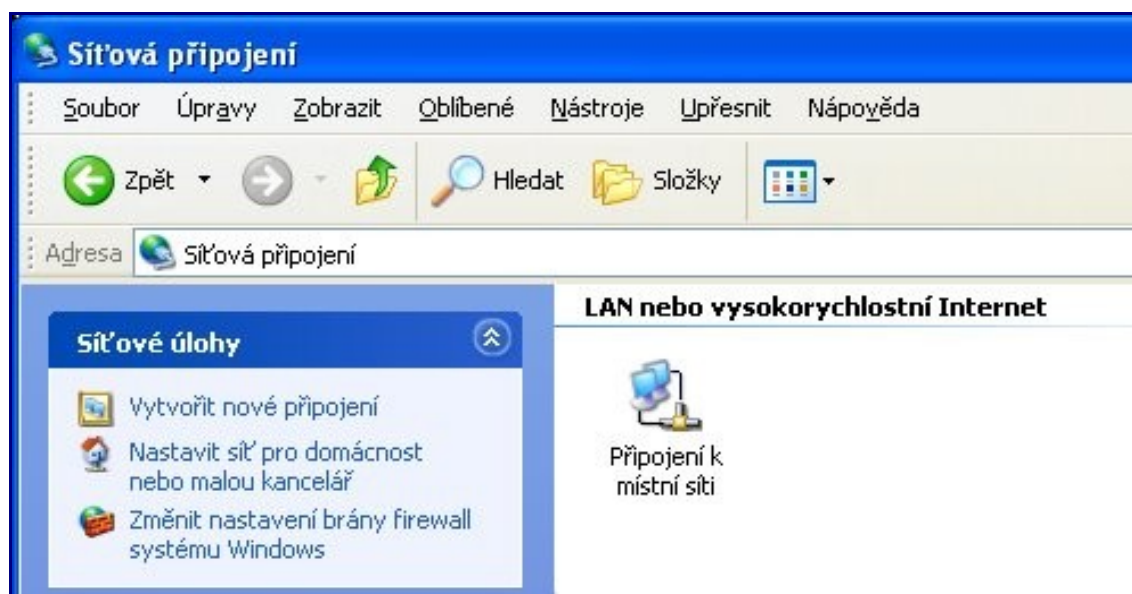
Síťová připojení

Soubor Úpravy Zobrazit Oblíbené Nástroje Upřesnit Nápověda

Zpět Hledat Složky

Adresa Síťová připojení

Síťové úlohy

Vytvořit nové připojení

Nastavit síť pro domácnost nebo malou kancelář

Změnit nastavení brány firewall systému Windows

LAN nebo vysokorychlostní Internet

Připojení k místní síti